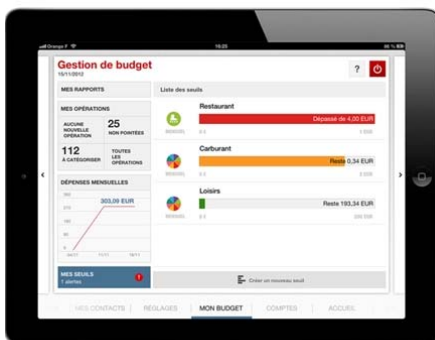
Orange F
16:20

Gestion de budget
15/11/2012

?

MES RAPPORTS

Liste des seuils

MES OPÉRATIONS

AUCUNE NOUVELLE OPÉRATION

25
NON POINTÉES

112
À CATÉGORISER

TOUTES LES OPÉRATIONS

DÉPENSES MENSUELLES

303,09 EUR

Restaurant
Dépassé de 4,00 EUR

Carburant
Reste 0,34 EUR

Loisirs
Reste 193,34 EUR

MES SEUILS
7 alertes

Créer un nouveau seuil

MES CONTACTS | RÉGLAGES | MON BUDGET | COMPTES | ACCUEIL